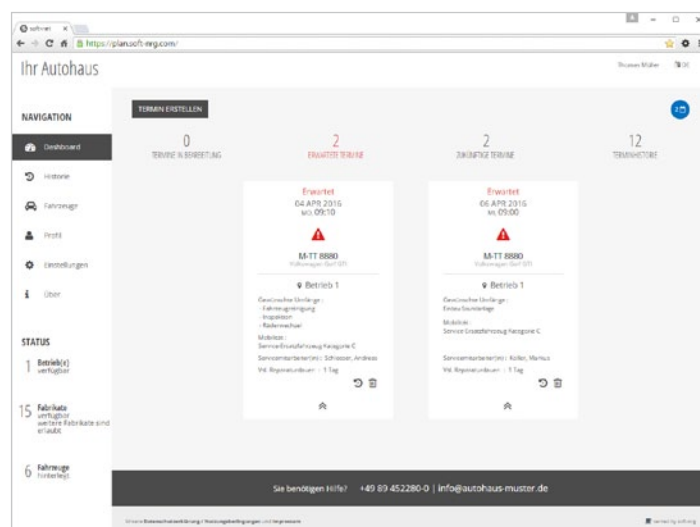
softnet ×

https://plan.soft-nrg.com/

Ihr Autohaus

Thomas Müller

NAVIGATION

Dashboard

Historie

Fahrzeuge

Profil

Einstellungen

Über

STATUS

1 Betrieb(e) verfügbar

15 Fabrikate verfügbar weitere Fabrikate sind erlaubt

6 Fahrzeuge hinterlegt

TERMIN ERSTELLEN

0 TERMINE IN BEARBEITUNG

2 ERWARTETE TERMINE

2 ZUKÜNFTIGE TERMINE

12 TERMINHISTORIE

Erwartet
04.APR 2016
MO. 09:10

M-TT 8880
Volkswagen Golf GTI

Betrieb 1

Gewünschte Umfänge:
- Fahrzeugreinigung
- Inspektion
- Räderwechsel

Mobilität:
Service Ersatzfahrzeug Kategorie C

Servicemitarbeiter(in): Schreiner, Andreas

Vsl. Reparaturdauer: 1 Tag

Erwartet
06.APR 2016
MI. 09:00

M-TT 8880
Volkswagen Golf GTI

Betrieb 1

Gewünschte Umfänge:
Einbau Sonderteile

Mobilität:
Service Ersatzfahrzeug Kategorie C

Servicemitarbeiter(in): Koller, Markus

Vsl. Reparaturdauer: 1 Tag

Sie benötigen Hilfe? +49 89 452280-0 | info@autohaus-muster.de

Unsere Datenschutzerklärung / Nutzungsbedingungen und Impressum

served by softnrg